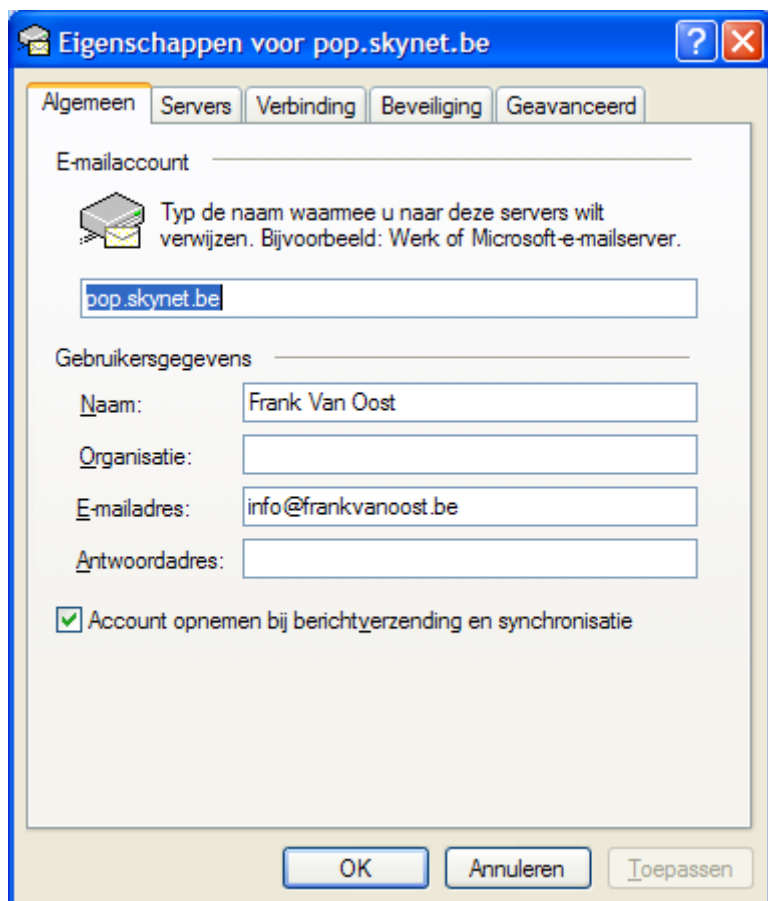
Eigenschappen voor pop.skynet.be

?

Algemeen | Servers | Verbinding | Beveiliging | Geavanceerd

E-mailaccount

Typ de naam waarmee u naar deze servers wilt verwijzen. Bijvoorbeeld: Werk of Microsoft-e-mailserver.

pop.skynet.be

Gebruikersgegevens

Naam: Frank Van Oost

Organisatie:

E-mailadres: info@frankvanoost.be

Antwoordadres:

Account opnemen bij berichtverzending en synchronisatie

OK

Annuleren

Toepassen